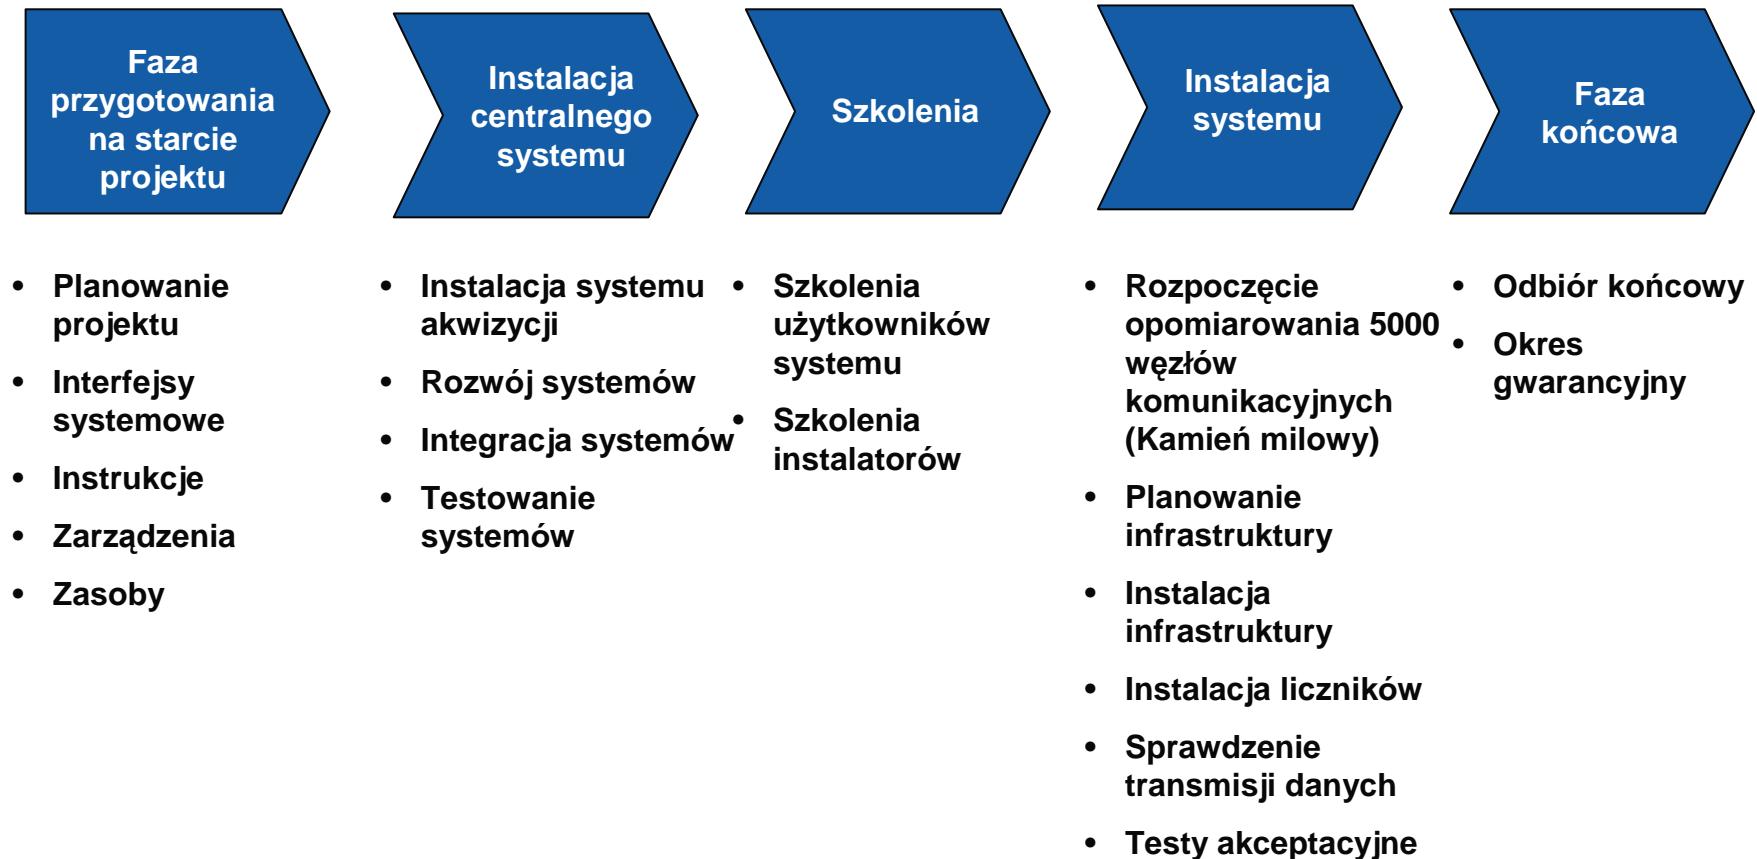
Faza przygotowania na starcie projektu

- Planowanie projektu
- Interfejsy systemowe
- Instrukcje
- Zarządzenia
- Zasoby

Instalacja centralnego systemu

- Instalacja systemu akwizycji
- Rozwój systemów
- Integracja systemów
- Testowanie systemów

Szkolenia

- Szkolenia użytkowników systemu
- Szkolenia instalatorów

Instalacja systemu

- Rozpoczęcie opomiarowania 5000 węzłów komunikacyjnych (Kamień milowy)
- Planowanie infrastruktury
- Instalacja infrastruktury
- Instalacja liczników
- Sprawdzenie transmisji danych
- Testy akceptacyjne

Faza końcowa

- Odbiór końcowy
- Okres gwarancyjny